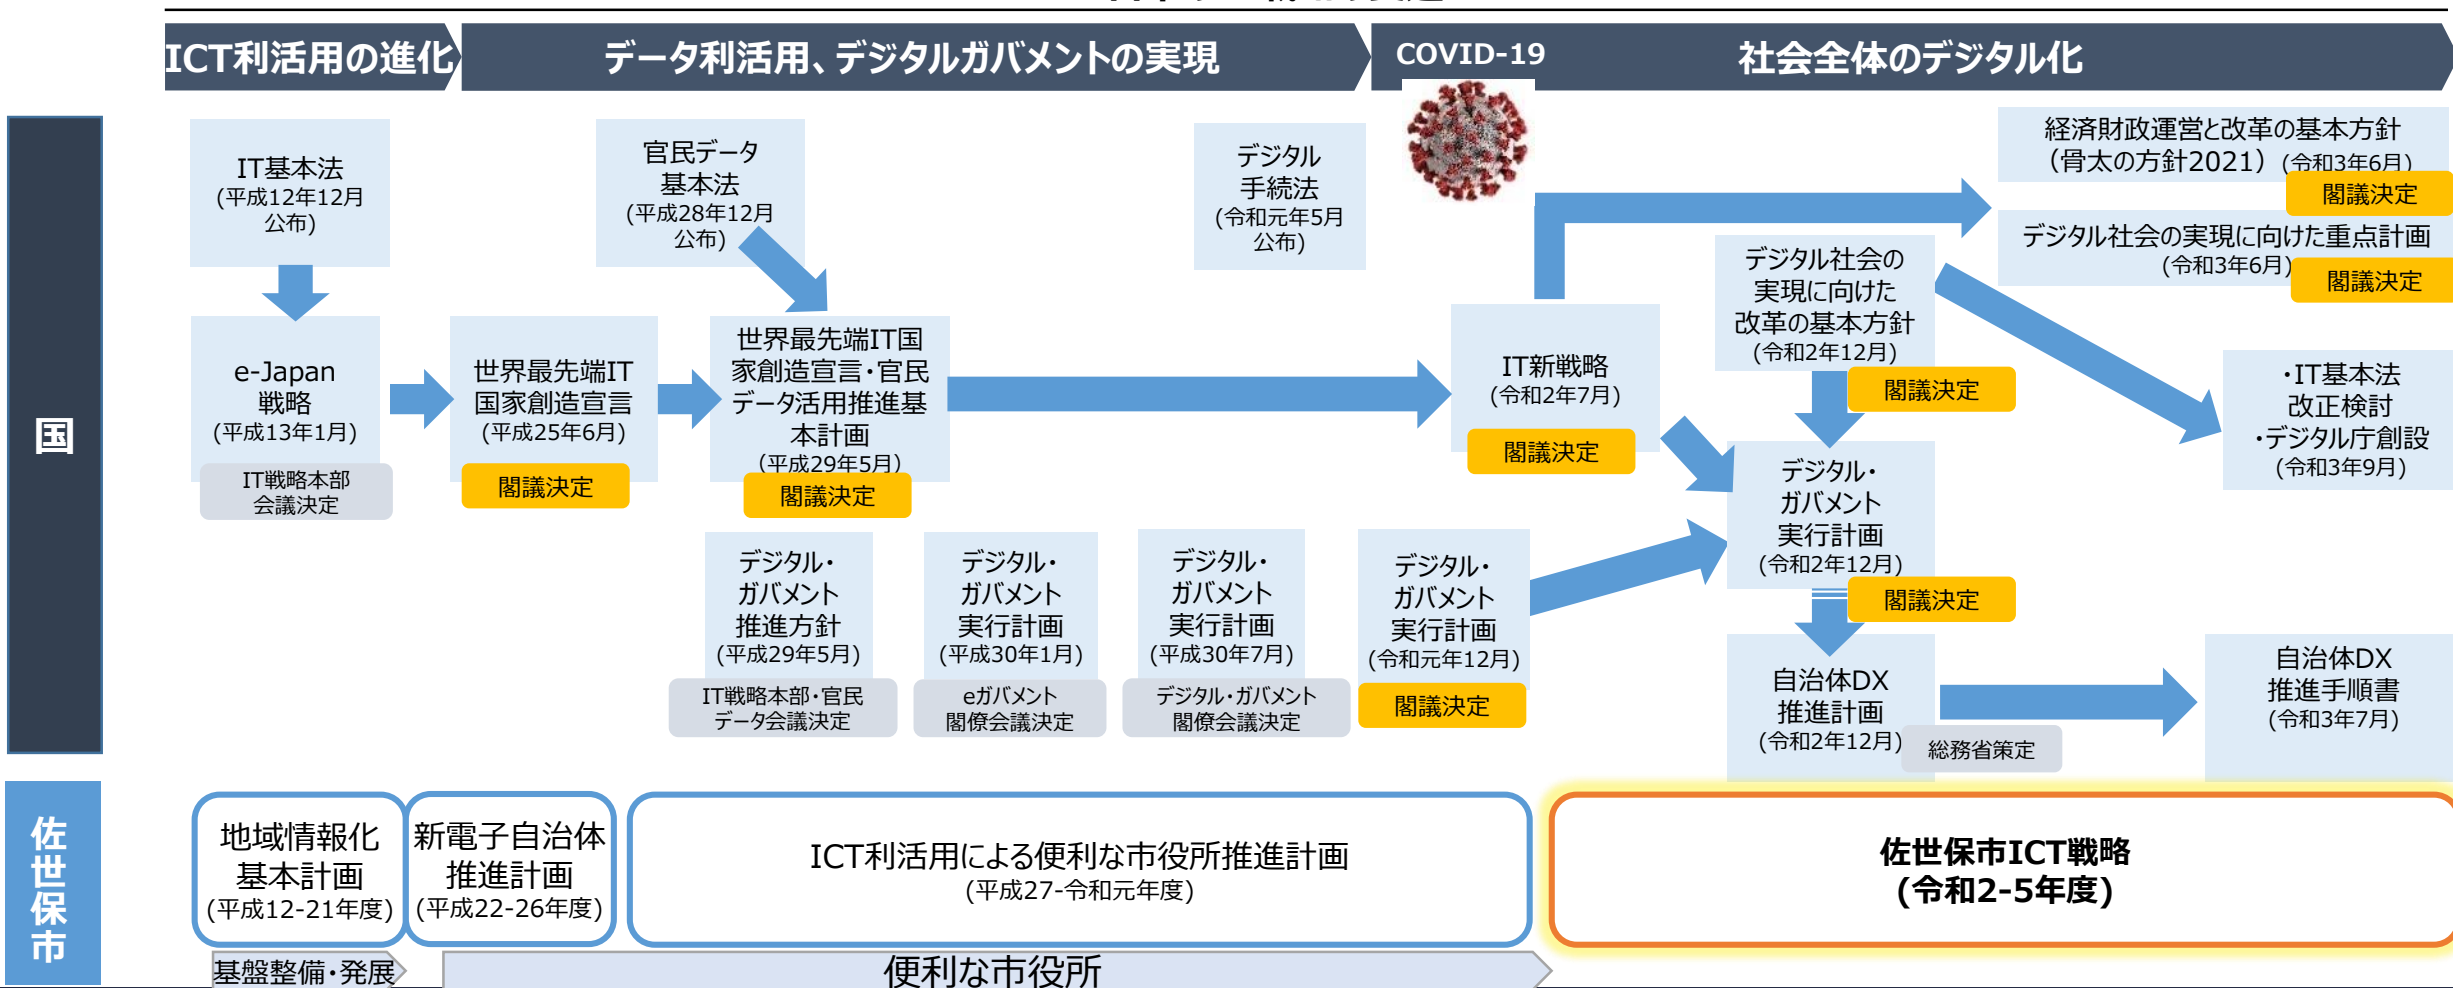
ICT利活用の進化
データ利活用、デジタルガバメントの実現
COVID-19
社会全体のデジタル化

国

IT基本法
(平成12年12月公布)

官民データ基本法
(平成28年12月公布)

デジタル手続法
(令和元年5月公布)

経済財政運営と改革の基本方針
(骨太の方針2021)(令和3年6月)
閣議決定

デジタル社会の実現に向けた重点計画
(令和3年6月)
閣議決定

デジタル社会の実現に向けた改革の基本方針
(令和2年12月)
閣議決定

e-Japan戦略
(平成13年1月)
IT戦略本部会議決定

世界最先端IT国家創造宣言
(平成25年6月)
閣議決定

世界最先端IT国家創造宣言・官民データ活用推進基本計画
(平成29年5月)
閣議決定

IT新戦略
(令和2年7月)
閣議決定

・IT基本法改正検討
・デジタル庁創設
(令和3年9月)

デジタル・ガバメント実行計画
(令和2年12月)
閣議決定

デジタル・ガバメント推進方針
(平成29年5月)
IT戦略本部・官民データ会議決定

デジタル・ガバメント実行計画
(平成30年1月)
eガバメント閣僚会議決定

デジタル・ガバメント実行計画
(平成30年7月)
デジタル・ガバメント閣僚会議決定

デジタル・ガバメント実行計画
(令和元年12月)
閣議決定

自治体DX推進計画
(令和2年12月)
総務省策定

自治体DX推進手順書
(令和3年7月)

佐世保市

地域情報化基本計画
(平成12-21年度)

新電子自治体推進計画
(平成22-26年度)

ICT利活用による便利な市役所推進計画
(平成27-令和元年度)

佐世保市ICT戦略
(令和2-5年度)

基盤整備・発展
便利な市役所